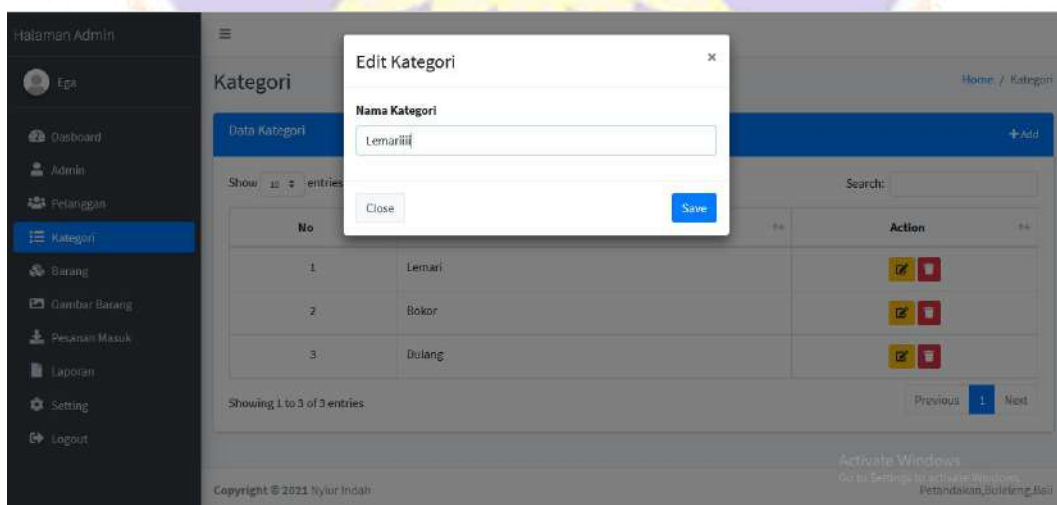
Halaman Admin

Ega

Dasboard

Admin

Pelanggan

Kategori

Barang

Gambar Barang

Pesanan Masuk

Laporan

Setting

Logout

≡

Kategori

Home / Kategori

Data Kategori

+ Add

Show 10 entries

Search:

| No | | Action |
|---|---|---|
| 1 | Lemari | |
| 2 | Bokor | |
| 3 | Dulang | |

Showing 1 to 3 of 3 entries

Previous 1 Next

Edit Kategori

×

Nama Kategori

Lemariiii

Close

Save

Activate Windows

Go to Settings to activate Windows.

Copyright © 2021 Nyiur Indah

Petandakan,Buleleng,Bali